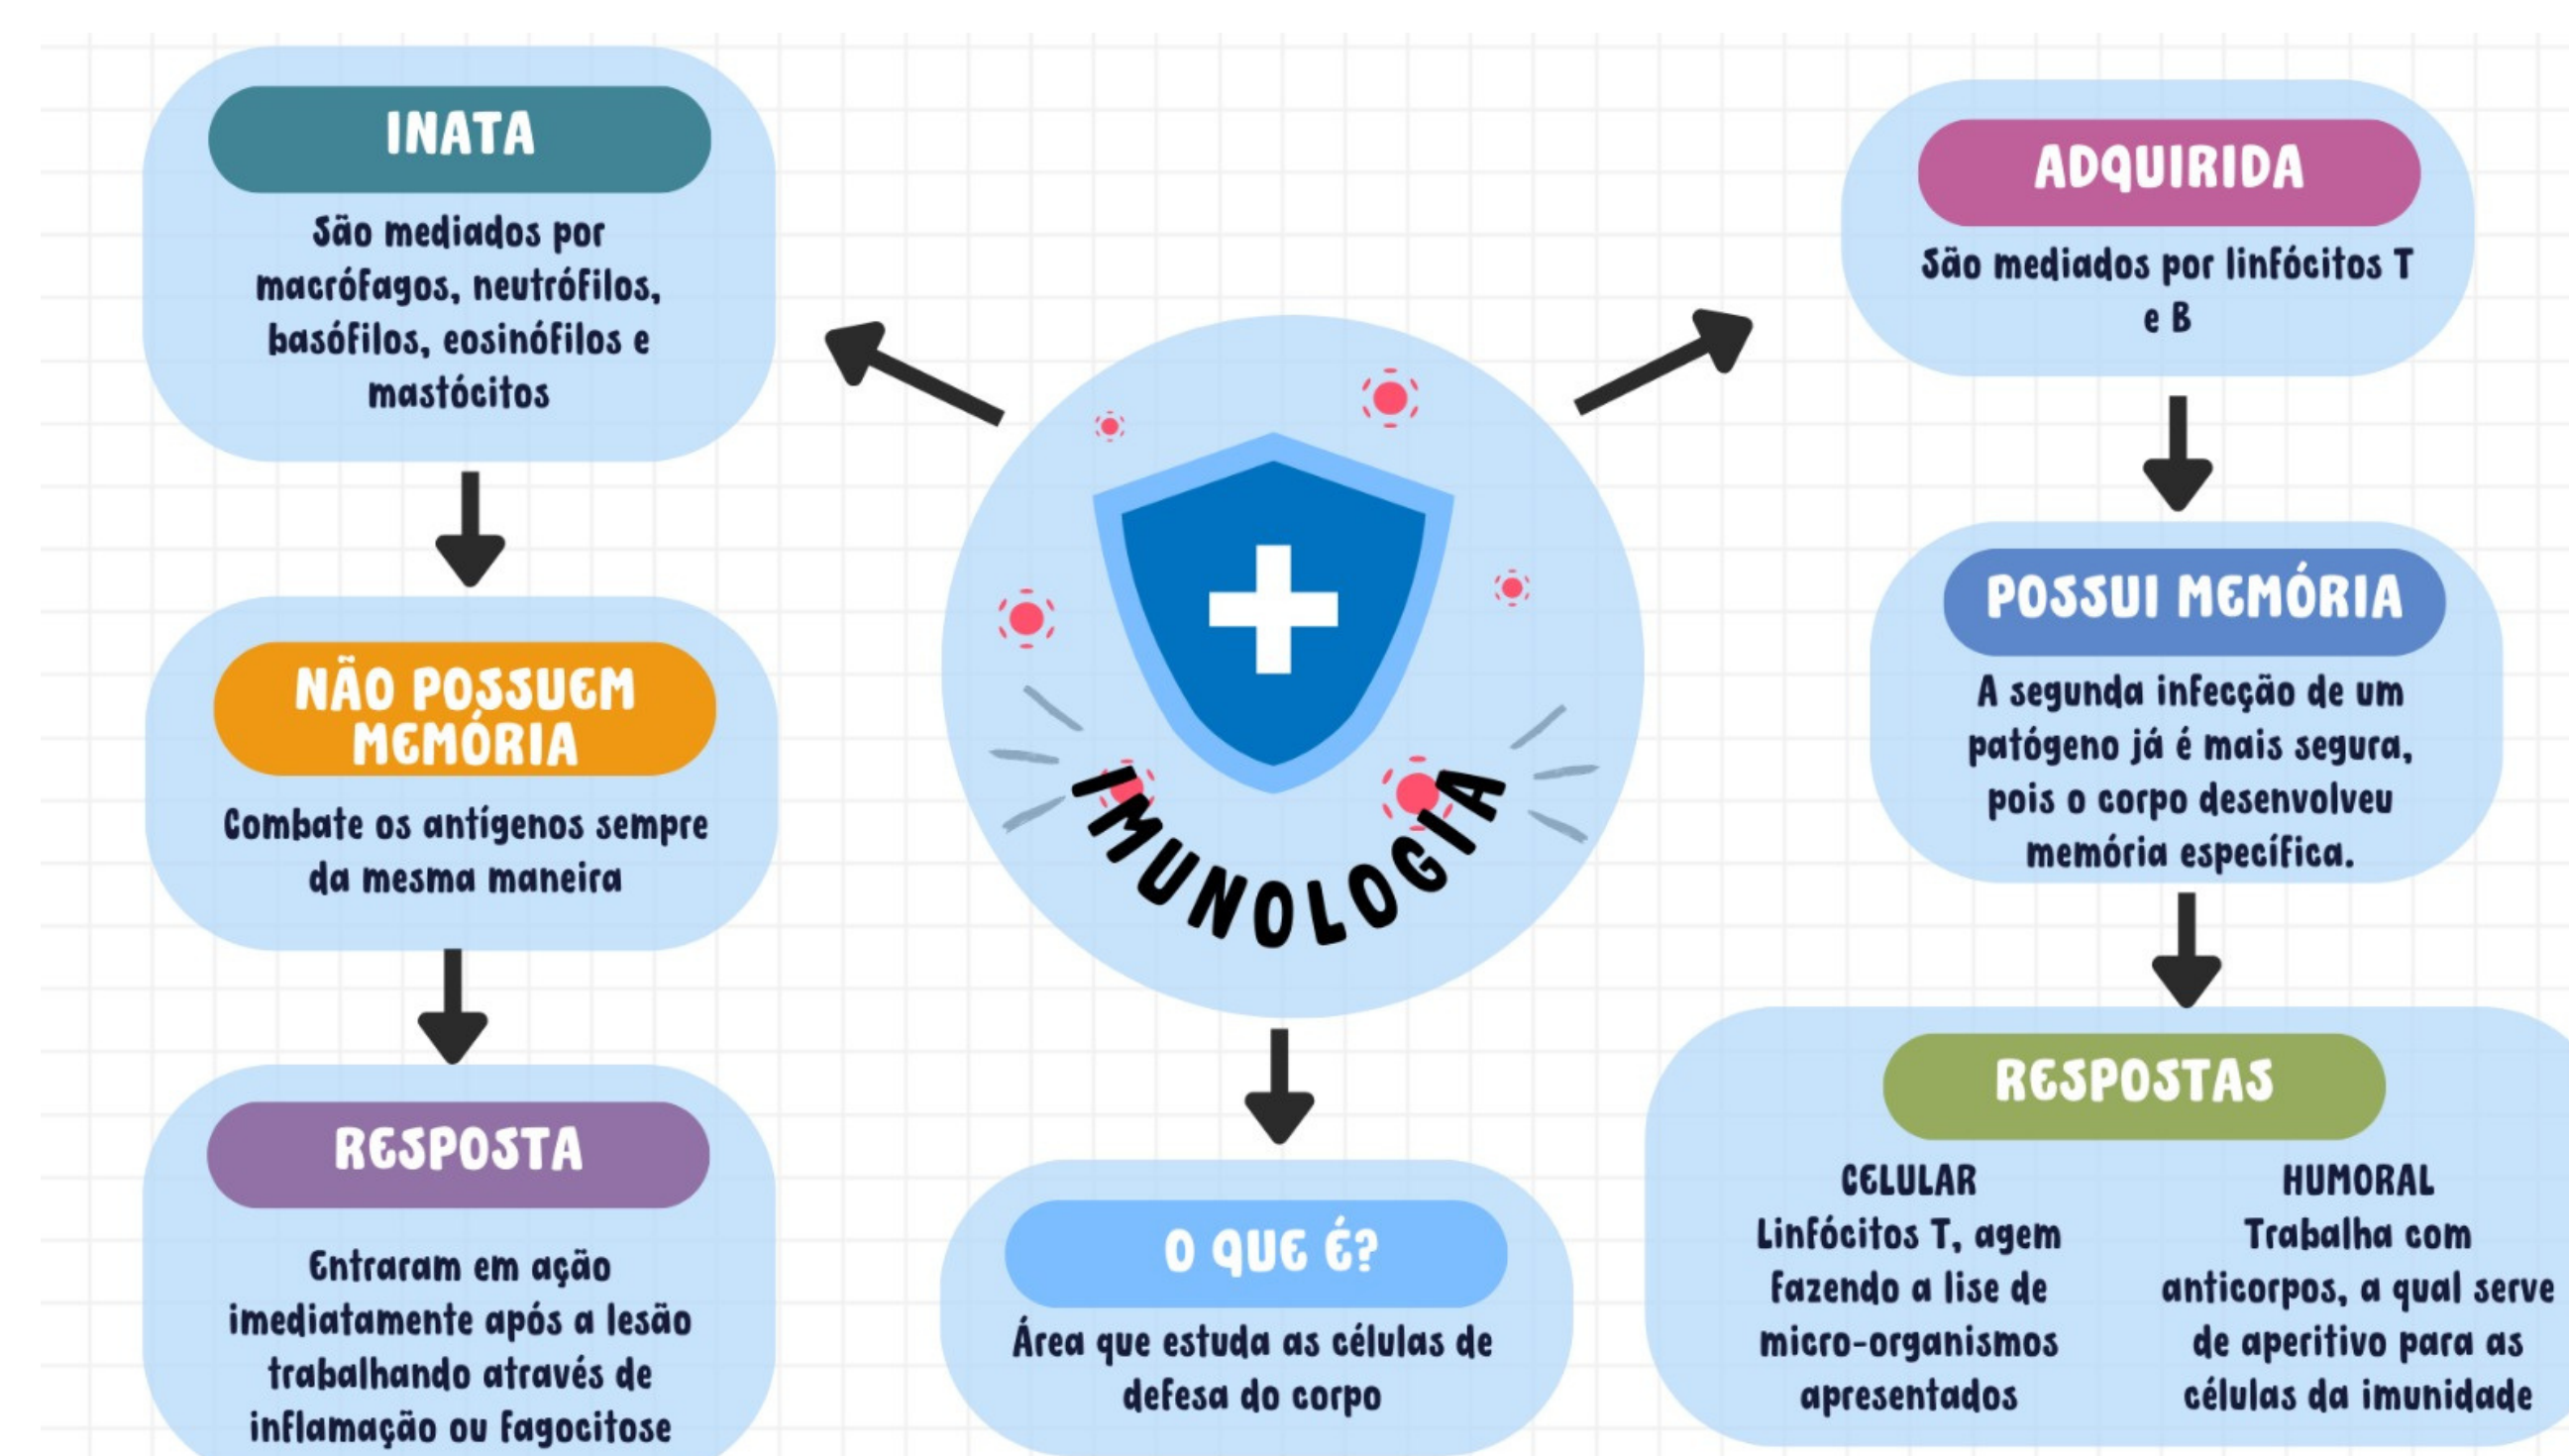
INATA

São mediados por macrófagos, neutrófilos, basófilos, eosinófilos e mastócitos

NÃO POSSUEM MEMÓRIA

Combate os antígenos sempre da mesma maneira

RESPOSTA

Entraram em ação imediatamente após a lesão trabalhando através de inflamação ou fagocitose

IMUNOLOGIA

O QUE É?

Área que estuda as células de defesa do corpo

ADQUIRIDA

São mediados por linfócitos T e B

POSSUI MEMÓRIA

A segunda infecção de um patógeno já é mais segura, pois o corpo desenvolveu memória específica.

RESPOSTAS

CELULAR
Linfócitos T, agem fazendo a lise de micro-organismos apresentados

HUMORAL
Trabalha com anticorpos, a qual serve de aperitivo para as células da imunidade